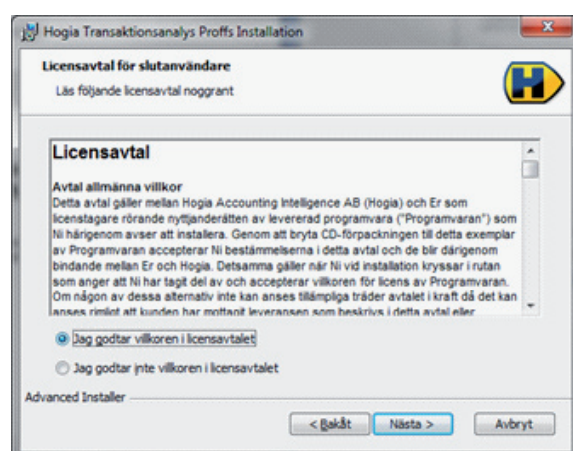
Hogia Transaktionsanalys Proffs Installation

Licensavtal för slutanvändare

Läs följande licensavtal noggrant

Licensavtal

Avtal allmänna villkor

Detta avtal gäller mellan Hogia Accounting Intelligence AB (Hogia) och Er som licenstagare rörande nyttjanderätten av levererad programvara ("Programvaran") som Ni härigenom avser att installera. Genom att bryta CD-förpackningen till detta exemplar av Programvaran accepterar Ni bestämmelserna i detta avtal och de blir därigenom bindande mellan Er och Hogia. Detsamma gäller när Ni vid installation kryssar i rutan som anger att Ni har tagit del av och accepterar villkoren för licens av Programvaran. Om någon av dessa alternativ inte kan anses tillämpliga träder avtalet i kraft då det kan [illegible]

Jag godtar villkoren i licensavtalet

Jag godtar inte villkoren i licensavtalet

Advanced Installer

< Bakåt

Nästa >

Avbryt